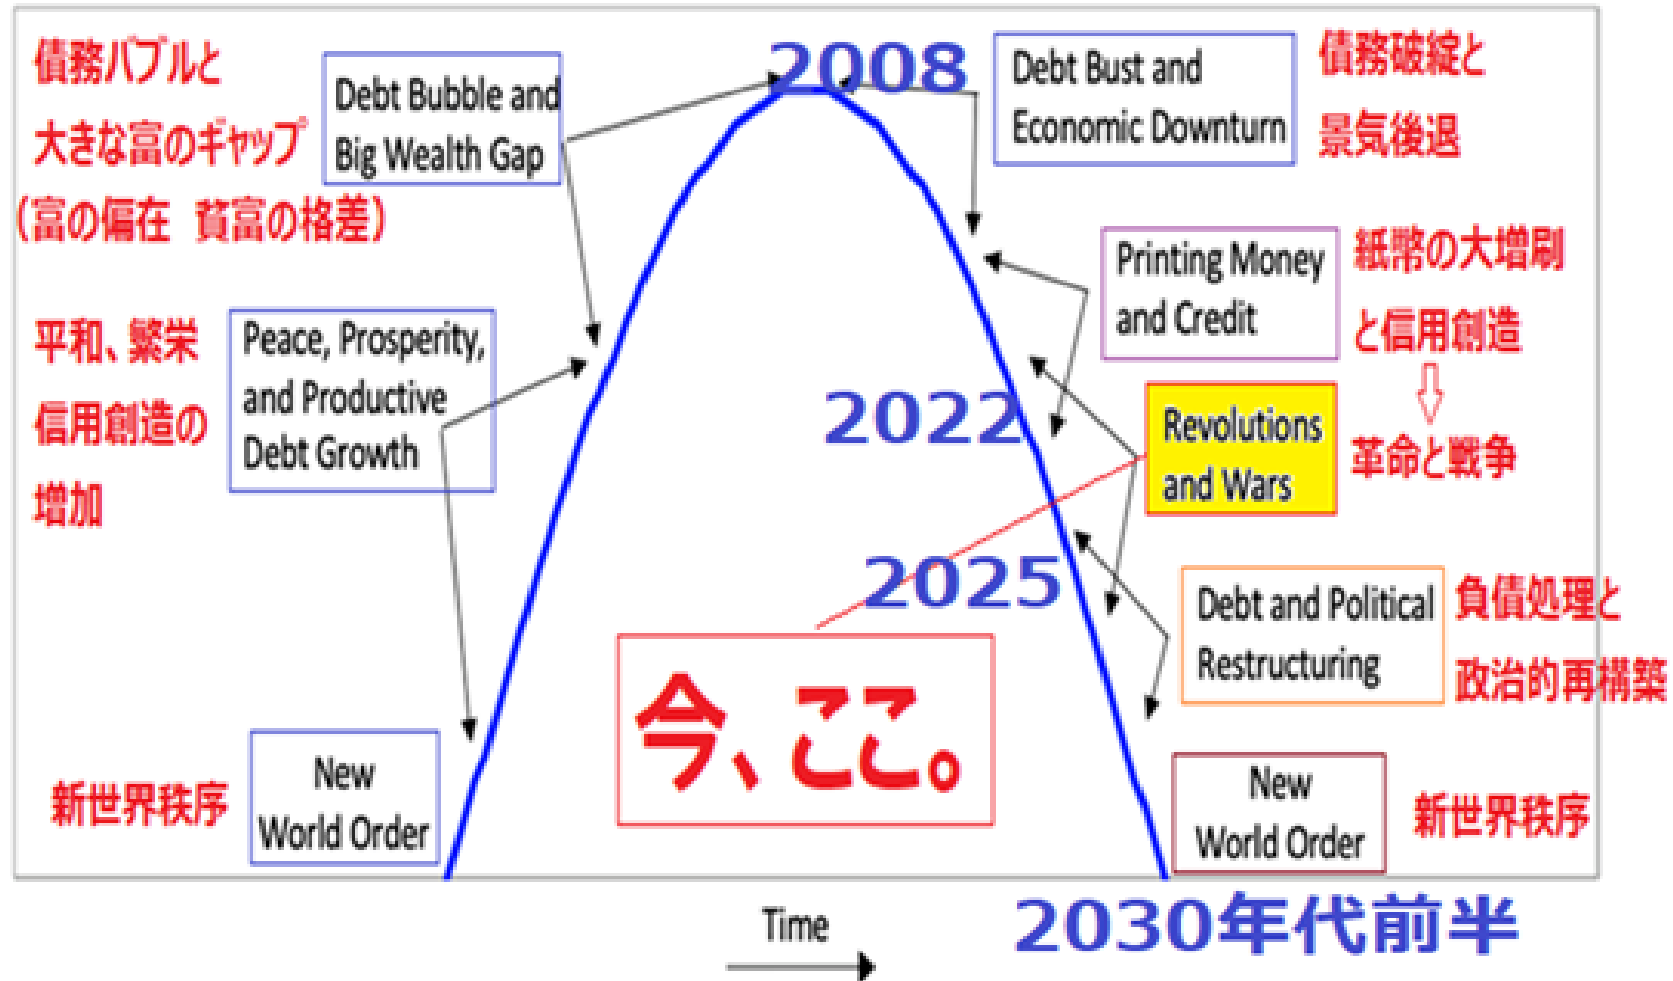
債務バブルと大きな富のギャップ（富の偏在 貧富の格差）

Debt Bubble and Big Wealth Gap

2008

Debt Bust and Economic Downturn

債務破綻と景気後退

Printing Money and Credit

紙幣の大増刷と信用創造

平和、繁栄信用創造の増加

Peace, Prosperity, and Productive Debt Growth

2022

Revolutions and Wars

革命と戦争

2025

Debt and Political Restructuring

負債処理と政治的再構築

今、ここ。

新世界秩序

New World Order

New World Order

新世界秩序

Time

2030年代前半